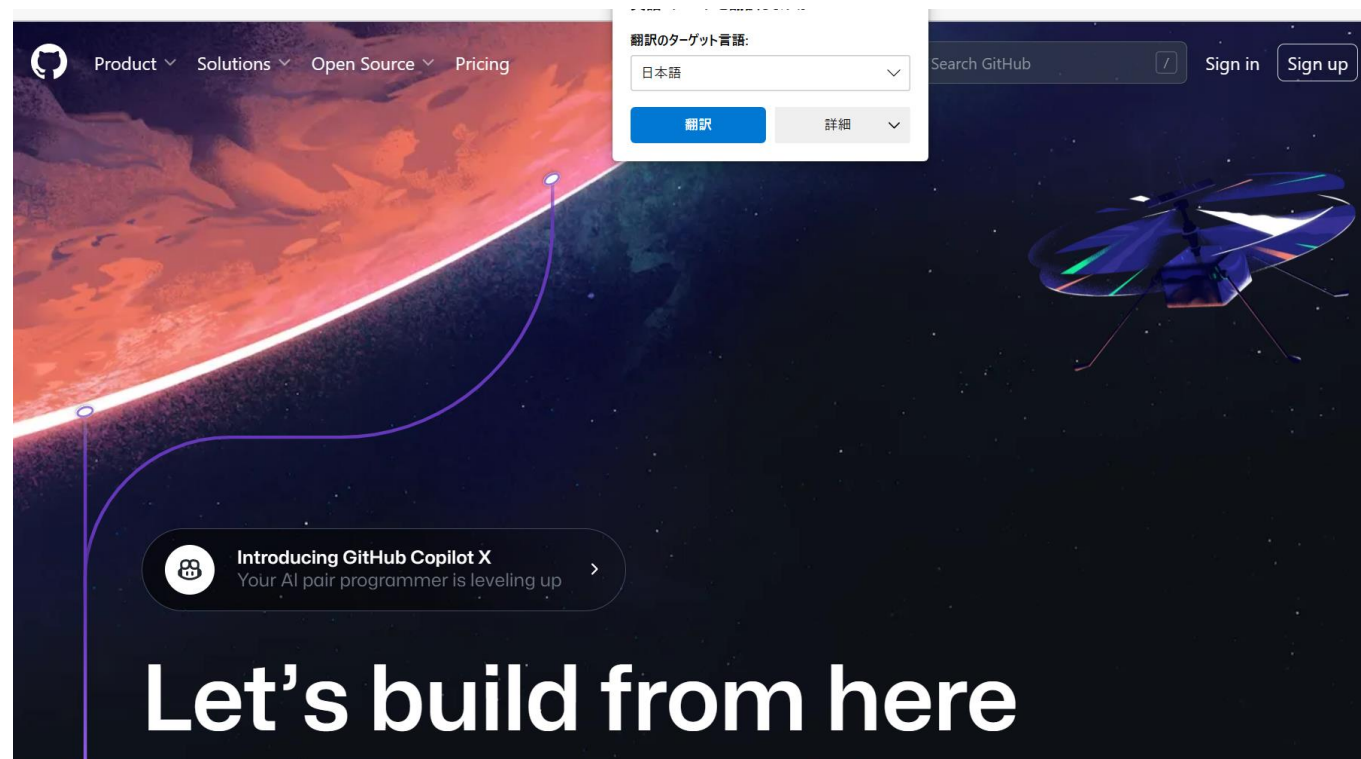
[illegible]

翻訳のターゲット言語:

日本語

翻訳

詳細

Product Solutions Open Source Pricing

Search GitHub /

Sign in Sign up

Introducing GitHub Copilot X
Your AI pair programmer is leveling up

Let's build from here